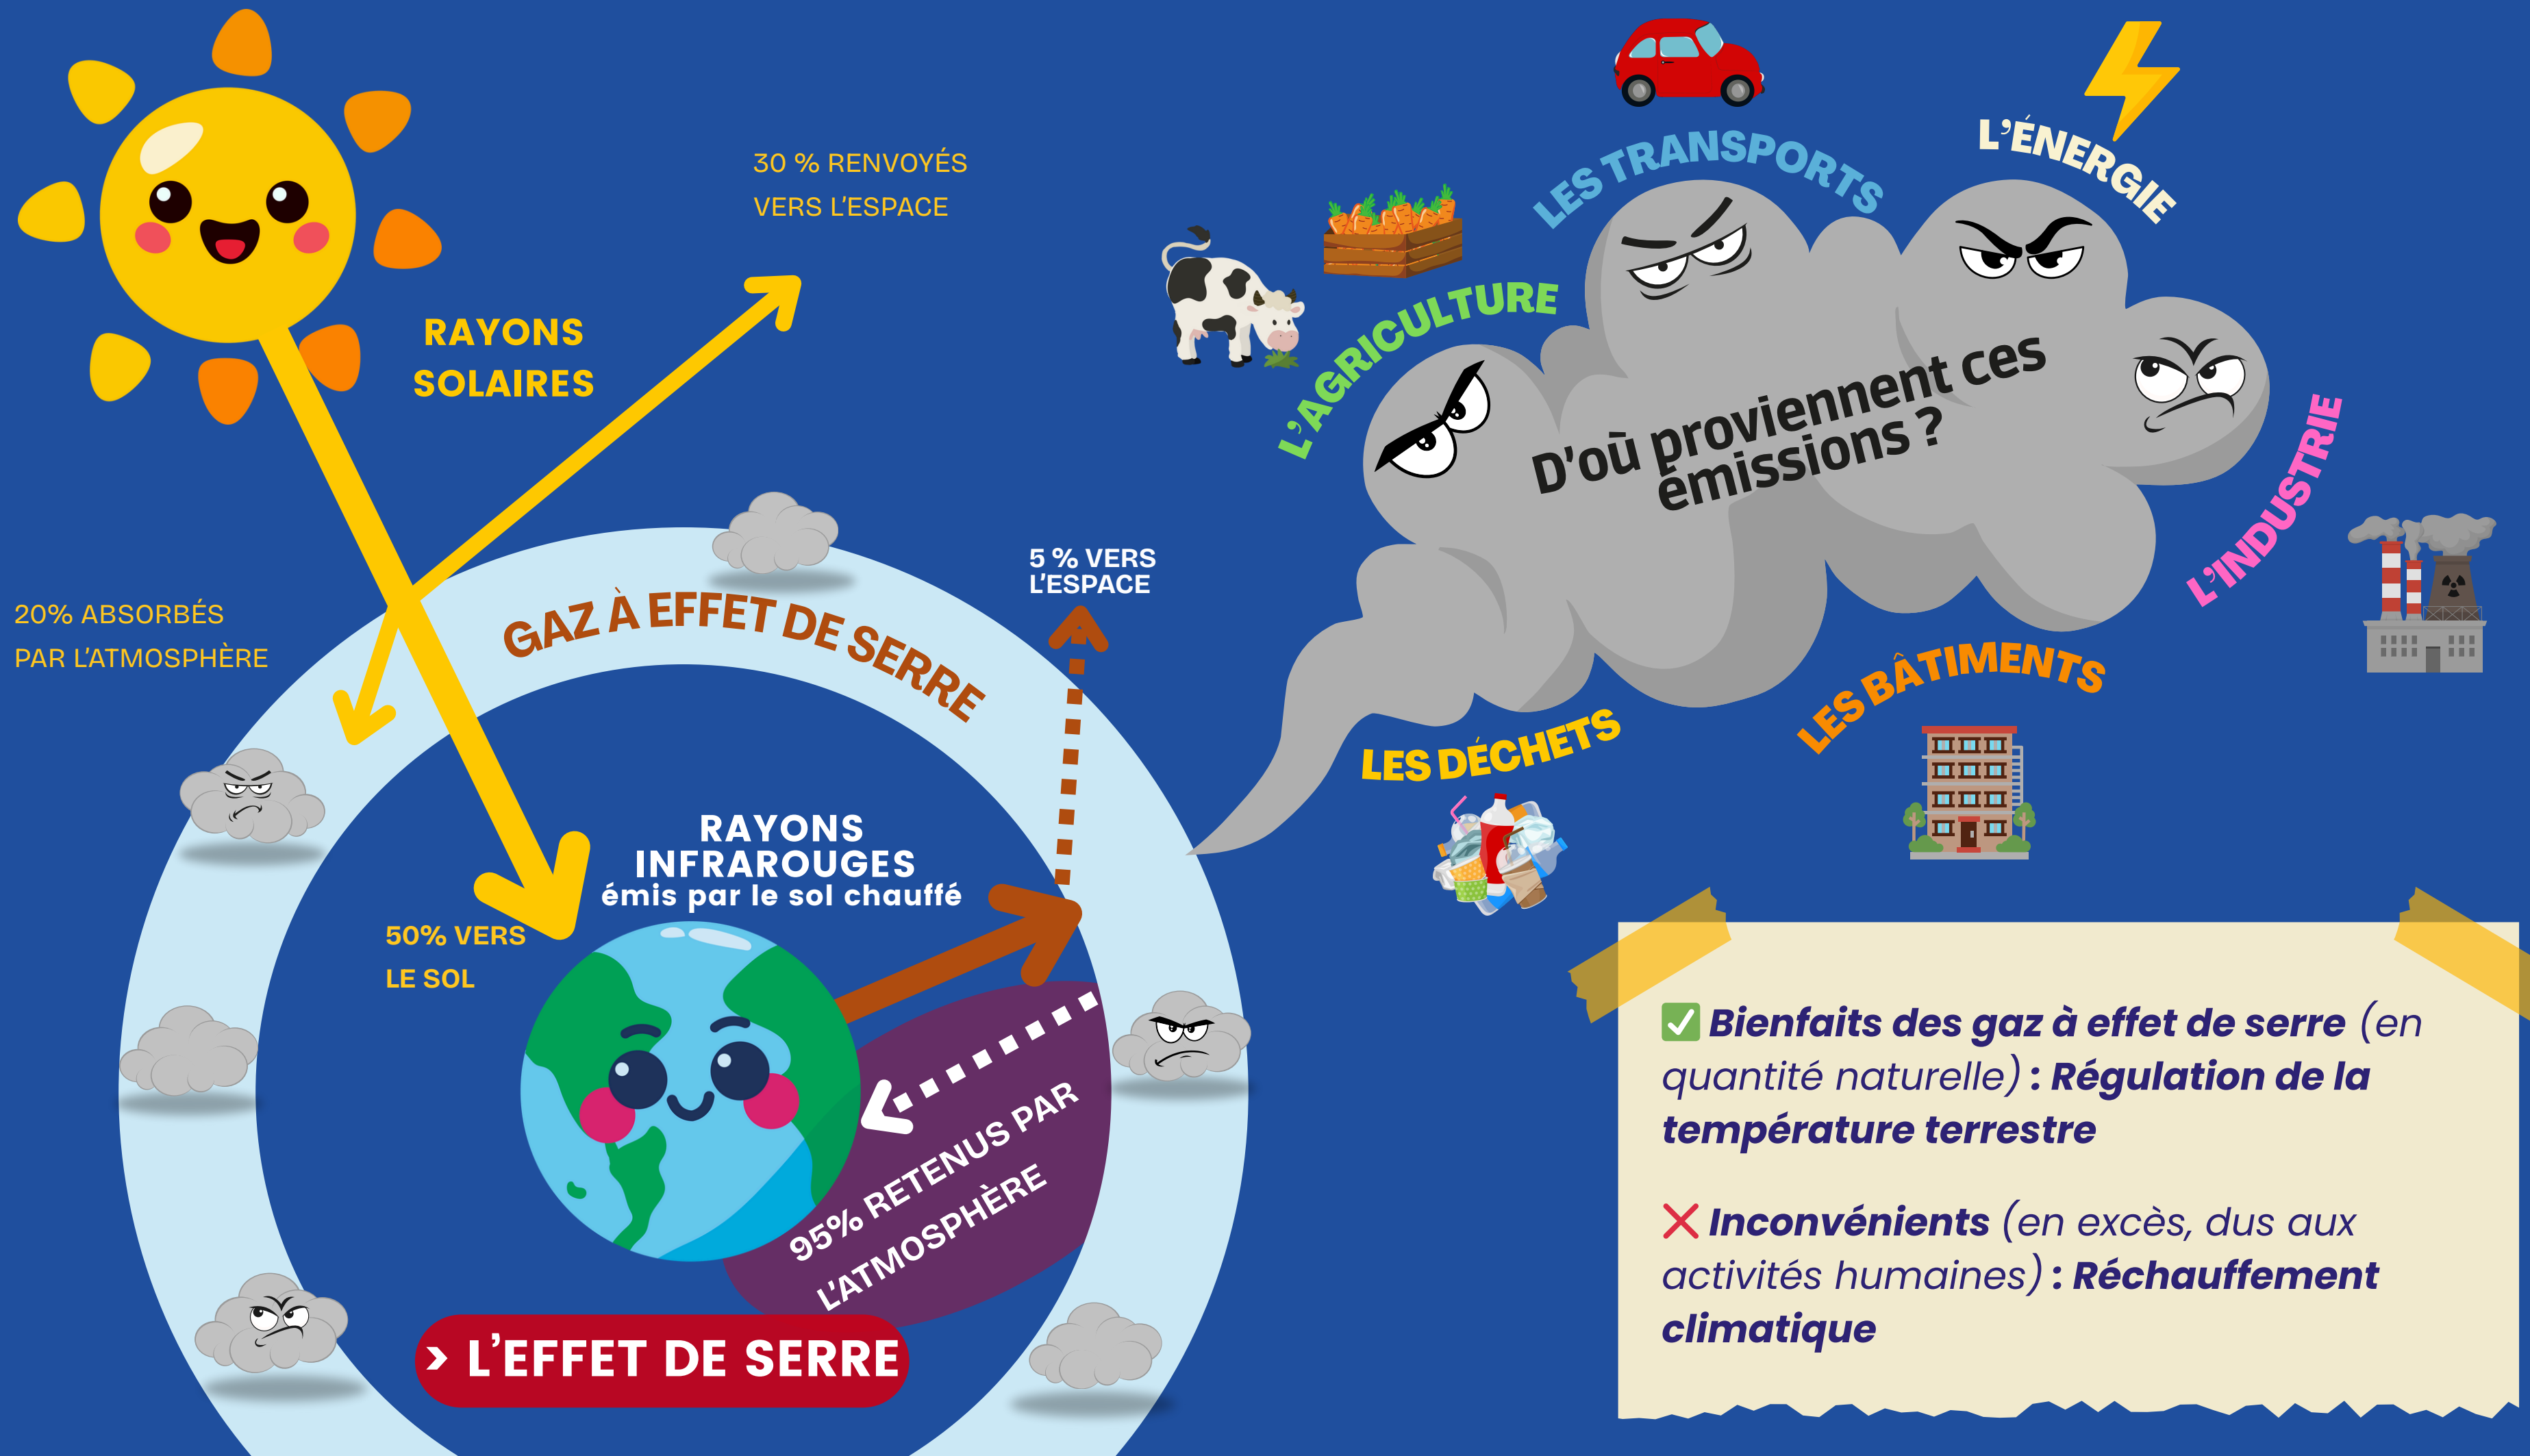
RAYONS SOLAIRES

30 % RENVOYÉS VERS L'ESPACE

20% ABSORBÉS PAR L'ATMOSPHÈRE

GAZ À EFFET DE SERRE

5 % VERS L'ESPACE

RAYONS INFRAROUGES
émis par le sol chauffé

50% VERS LE SOL

95% RETENUS PAR L'ATMOSPHÈRE

› L'EFFET DE SERRE

LES TRANSPORTS

L'ÉNERGIE

L'AGRICULTURE

D'où proviennent ces émissions ?

L'INDUSTRIE

LES BÂTIMENTS

LES DÉCHETS

✅ Bienfaits des gaz à effet de serre (en quantité naturelle) : Régulation de la température terrestre

❌ Inconvénients (en excès, dus aux activités humaines) : Réchauffement climatique